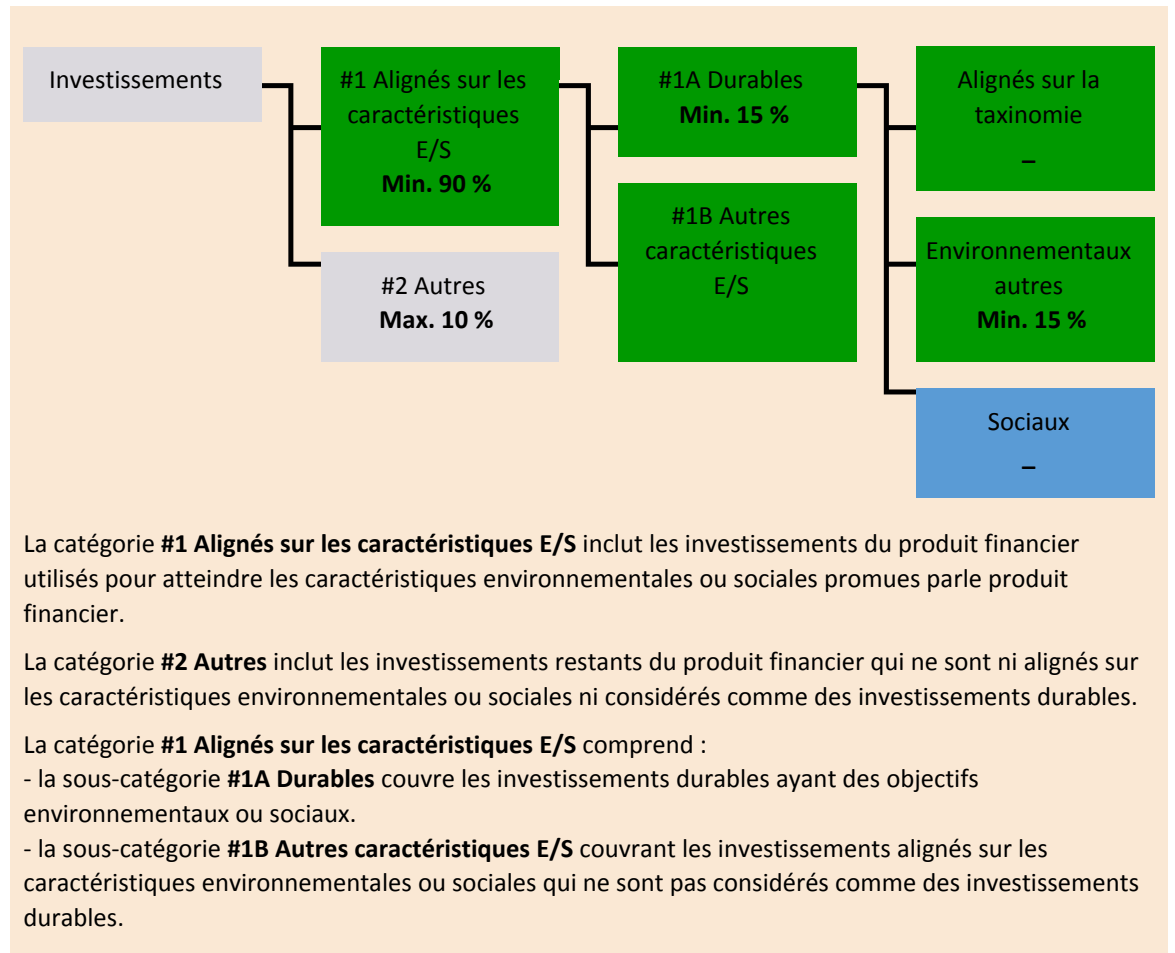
Investissements

#1 Alignés sur les caractéristiques E/S
**Min. 90 %**

#2 Autres
**Max. 10 %**

#1A Durables
**Min. 15 %**

#1B Autres caractéristiques E/S

Alignés sur la taxinomie
–

Environnementaux autres
**Min. 15 %**

Sociaux
–

La catégorie **#1 Alignés sur les caractéristiques E/S** inclut les investissements du produit financier utilisés pour atteindre les caractéristiques environnementales ou sociales promues parle produit financier.

La catégorie **#2 Autres** inclut les investissements restants du produit financier qui ne sont ni alignés sur les caractéristiques environnementales ou sociales ni considérés comme des investissements durables.

La catégorie **#1 Alignés sur les caractéristiques E/S** comprend :
- la sous-catégorie **#1A Durables** couvre les investissements durables ayant des objectifs environnementaux ou sociaux.
- la sous-catégorie **#1B Autres caractéristiques E/S** couvrant les investissements alignés sur les caractéristiques environnementales ou sociales qui ne sont pas considérés comme des investissements durables.